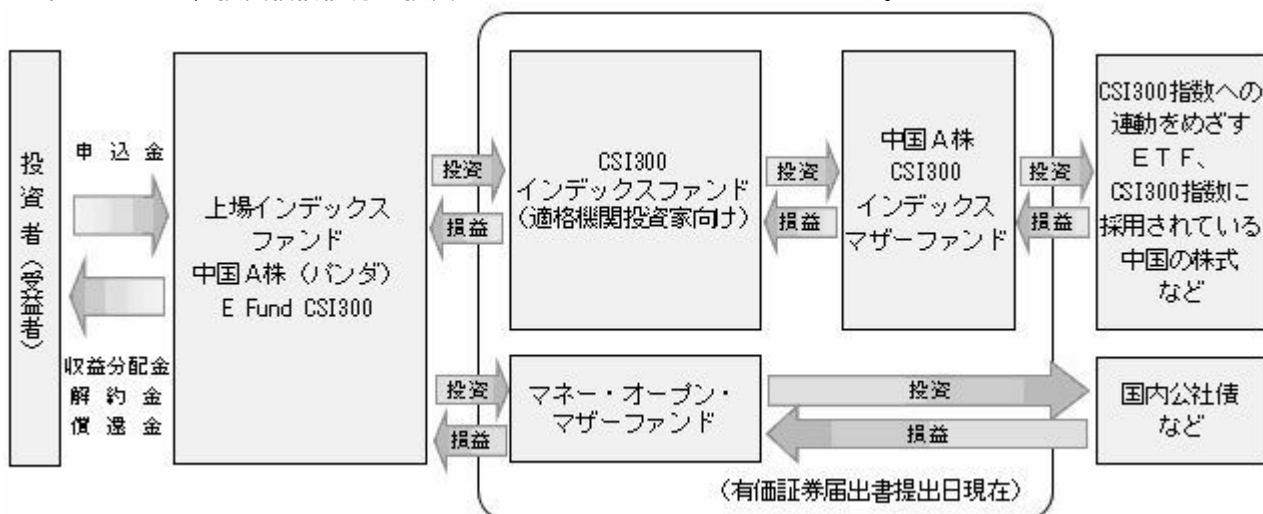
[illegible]

投資者（受益者）

申込金

収益分配金
解約金
償還金

上場インデックスファンド
中国A株（パンダ）
E Fund CSI300

投資
損益

CSI300
インデックスファンド
（適格機関投資家向け）

投資
損益

中国A株
CSI300
インデックス
マザーファンド

投資
損益

CSI300指数への連動をめざすＥＴＦ、CSI300指数に採用されている中国の株式など

投資
損益

マネー・オープン・マザーファンド

投資
損益

国内公社債など

（有価証券届出書提出日現在）